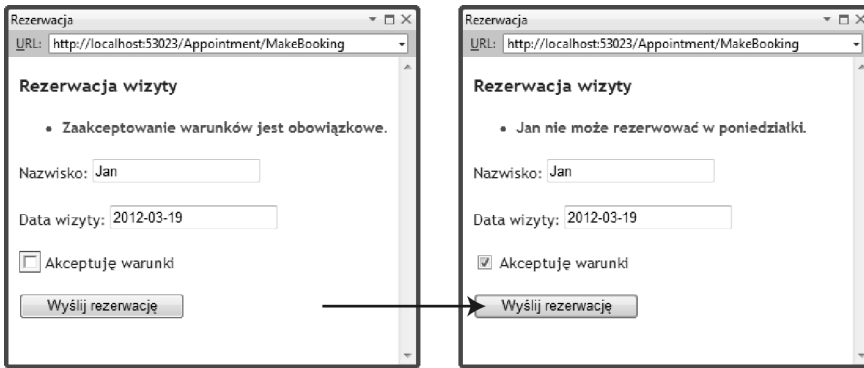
Rezerwacja

URL: http://localhost:53023/Appointment/MakeBooking

Rezerwacja wizyty

• Zaakceptowanie warunków jest obowiązkowe.

Nazwisko: Jan

Data wizyty: 2012-03-19

Akceptuję warunki

Wyślij rezerwację

Rezerwacja

URL: http://localhost:53023/Appointment/MakeBooking

Rezerwacja wizyty

• Jan nie może rezerwować w poniedziałki.

Nazwisko: Jan

Data wizyty: 2012-03-19

Akceptuję warunki

Wyślij rezerwację